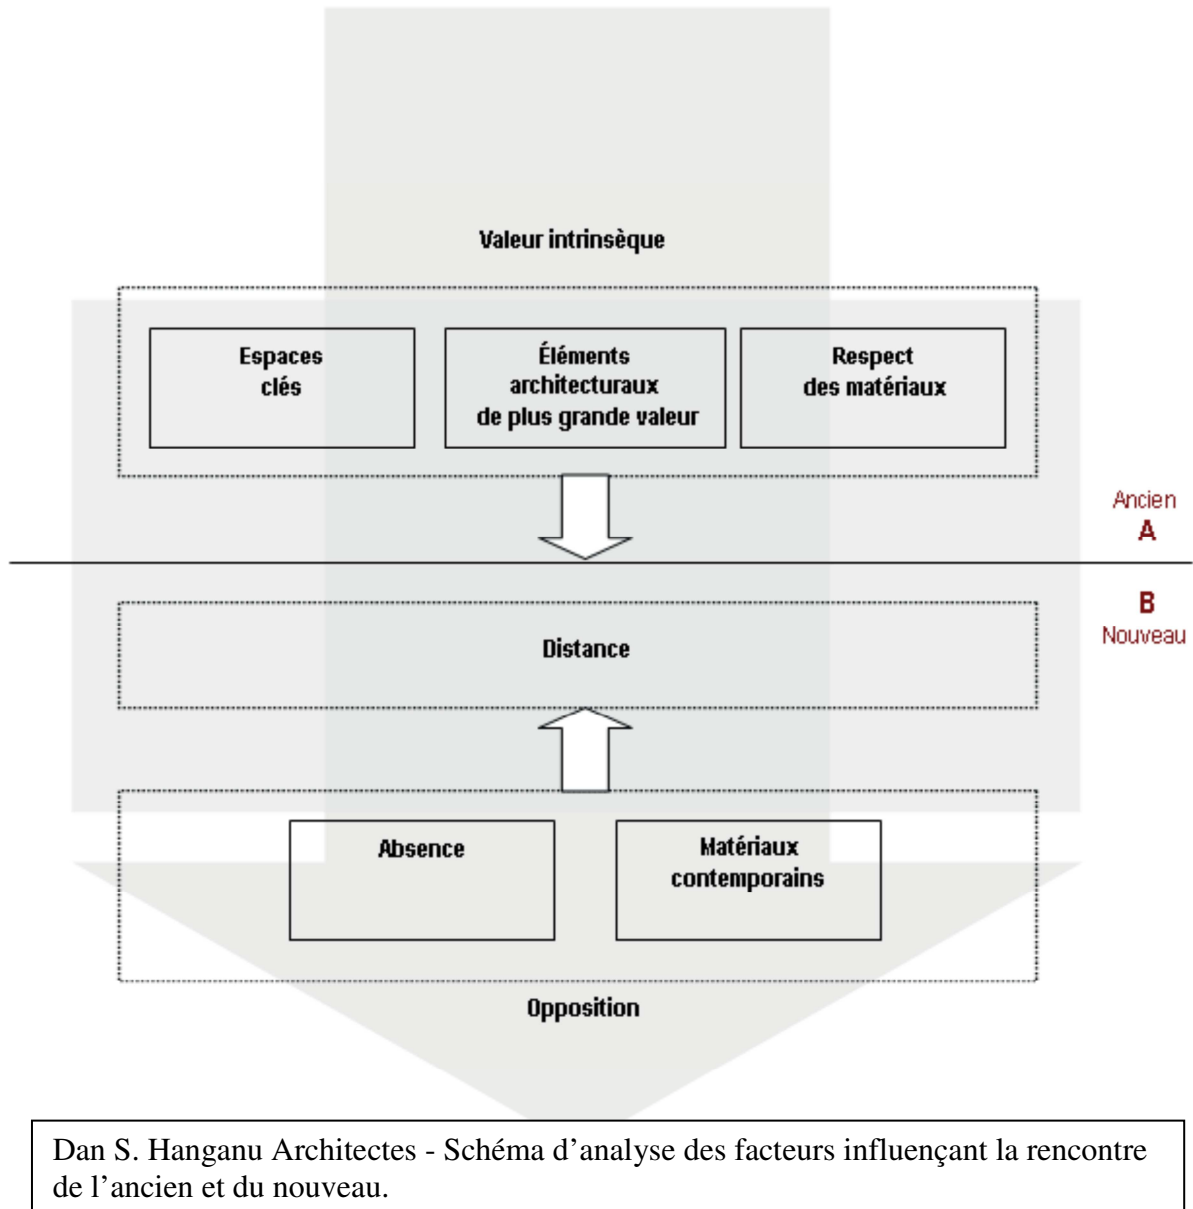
Valeur intrinsèque

Espaces clés

Éléments architecturaux de plus grande valeur

Respect des matériaux

Ancien
A

B
Nouveau

Distance

Absence

Matériaux contemporains

Opposition

Dan S. Hanganu Architectes - Schéma d'analyse des facteurs influençant la rencontre de l'ancien et du nouveau.